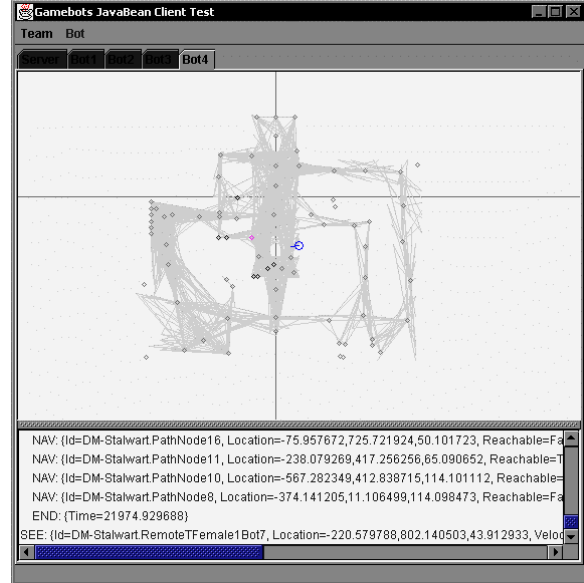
Gamebots JavaBean Client Test

Team Bot

Server Bot1 Bot2 Bot3 Bot4

NAV: {Id=DM-Stalwart.PathNode16, Location=-75.957672,725.721924,50.101723, Reachable=Fa

NAV: {Id=DM-Stalwart.PathNode11, Location=-238.079269,417.256256,65.090652, Reachable=T

NAV: {Id=DM-Stalwart.PathNode10, Location=-567.282349,412.838715,114.101112, Reachable=

NAV: {Id=DM-Stalwart.PathNode8, Location=-374.141205,11.106499,114.098473, Reachable=Fa

END: {Time=21974.929688}

SEE: {Id=DM-Stalwart.RemoteTFemale1Bot7, Location=-220.579788,802.140503,43.912933, Veloc